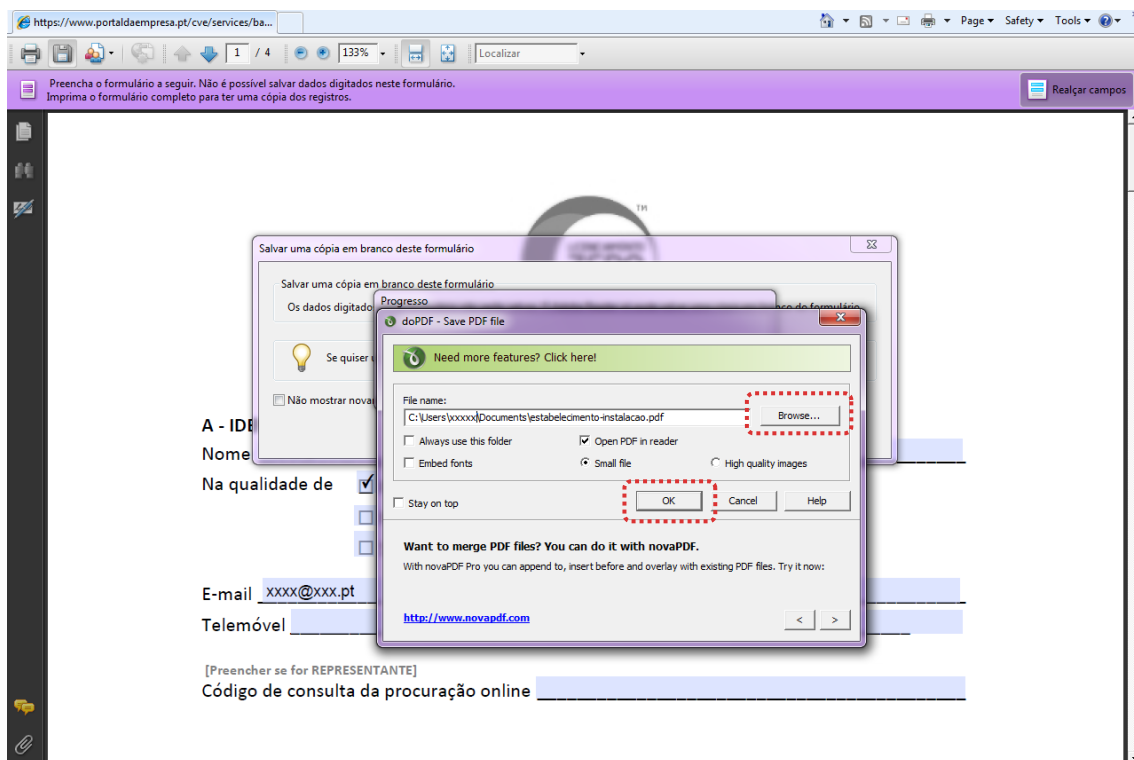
https://www.portaldaempresa.pt/cve/services/ba...

Page ▾ Safety ▾ Tools ▾

1 / 4 133% Localizar

Preencha o formulário a seguir. Não é possível salvar dados digitados neste formulário.
Imprima o formulário completo para ter uma cópia dos registros.

Realçar campos

TM

Salvar uma cópia em branco deste formulário

Salvar uma cópia em branco deste formulário
Os dados digitado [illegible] o do formulário

Progresso

Se quiser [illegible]

Não mostrar nova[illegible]

doPDF - Save PDF file

Need more features? Click here!

File name:
C:\Users\xxxxx\Documents\estabelecimento-instalacao.pdf

Browse...

Always use this folder
Open PDF in reader
Embed fonts
Small file
High quality images

Stay on top

OK Cancel Help

Want to merge PDF files? You can do it with novaPDF.
With novaPDF Pro you can append to, insert before and overlay with existing PDF files. Try it now:

http://www.novapdf.com

< >

A - IDE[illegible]
Nome
Na qualidade de

E-mail xxxx@xxx.pt
Telemóvel

[Preencher se for REPRESENTANTE]
Código de consulta da procuração online